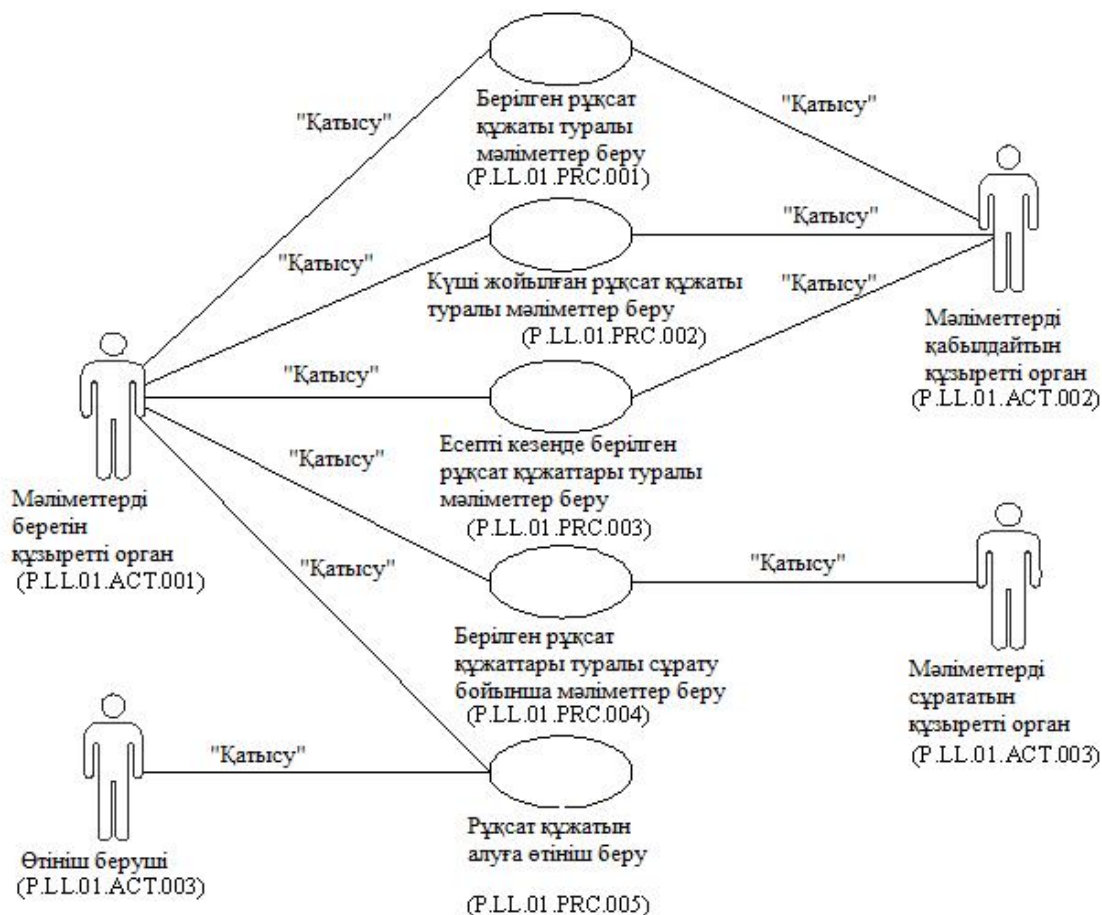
"Қатысу"

Берілген рұқсат құжаты туралы мәліметтер беру (P.LL.01.PRC.001)

"Қатысу"

"Қатысу"

Күші жойылған рұқсат құжаты туралы мәліметтер беру (P.LL.01.PRC.002)

"Қатысу"

"Қатысу"

Мәліметтерді қабылдайтын құзыретті орган (P.LL.01.ACT.002)

"Қатысу"

"Қатысу"

Есепті кезеңде берілген рұқсат құжаттары туралы мәліметтер беру (P.LL.01.PRC.003)

"Қатысу"

Мәліметтерді беретін құзыретті орган (P.LL.01.ACT.001)

"Қатысу"

"Қатысу"

Берілген рұқсат құжаттары туралы сұрату бойынша мәліметтер беру (P.LL.01.PRC.004)

Мәліметтерді сұрататын құзыретті орган (P.LL.01.ACT.003)

"Қатысу"

Рұқсат құжатын алуға өтініш беру

(P.LL.01.PRC.005)

Өтініш беруші (P.LL.01.ACT.003)